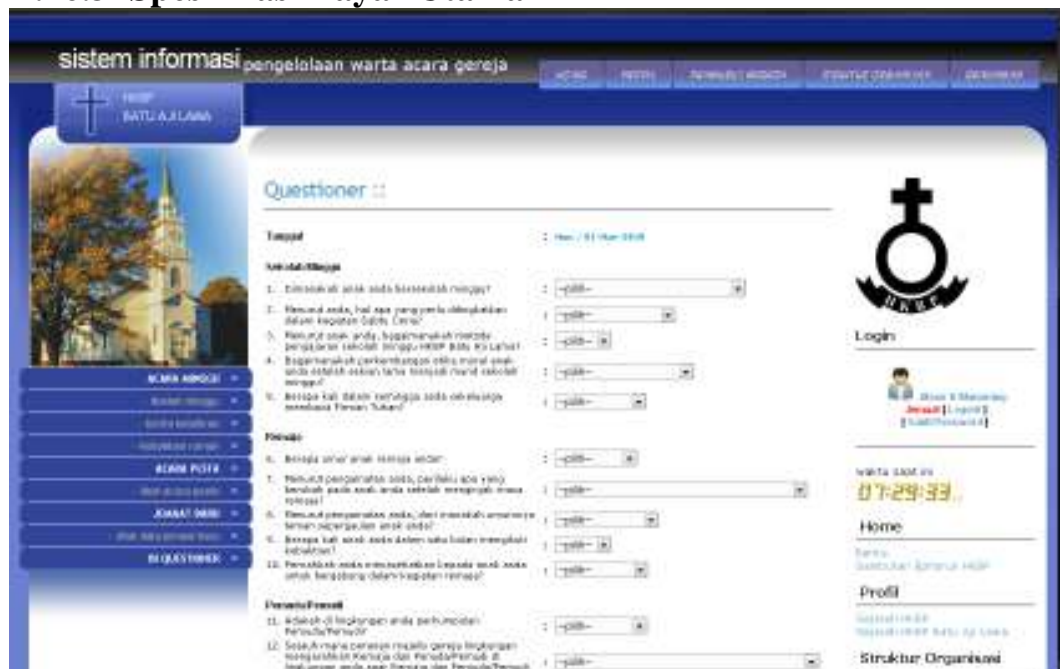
sistem informasi pengelolaan warta acara gereja

HKBP
BATU AJI LAMA

Questioner ::

Tanggal : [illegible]

Sekolah Minggu

1. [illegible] : --pilih--
2. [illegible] : --pilih--
3. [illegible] : --pilih--
4. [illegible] : --pilih--
5. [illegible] : --pilih--

Remaja

6. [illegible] : --pilih--
7. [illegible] : --pilih--
8. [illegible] : --pilih--
9. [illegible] : --pilih--
10. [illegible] : --pilih--

Pemuda/Pemudi

11. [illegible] : --pilih--
12. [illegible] : --pilih--

Login

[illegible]
Jemaat | Logout |
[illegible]

warta saat ini
07:29:33

Home

Profil

Struktur Organisasi